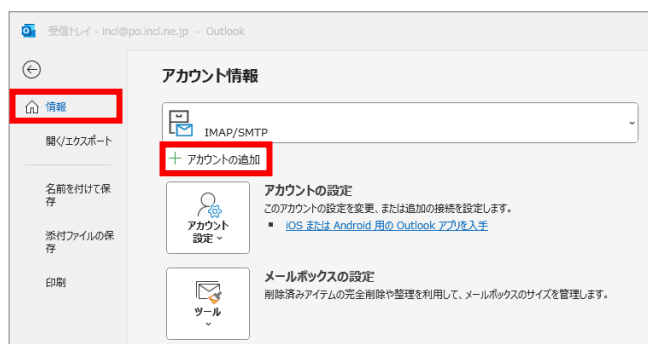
受信トレイ - incl@po.incl.ne.jp - Outlook

情報

開く/エクスポート

名前を付けて保存

添付ファイルの保存

印刷

アカウント情報

IMAP/SMTP

+ アカウントの追加

アカウント設定

アカウントの設定

このアカウントの設定を変更、または追加の接続を設定します。

iOS または Android 用の Outlook アプリを入手

ツール

メールボックスの設定

削除済みアイテムの完全削除や整理を利用して、メールボックスのサイズを管理します。